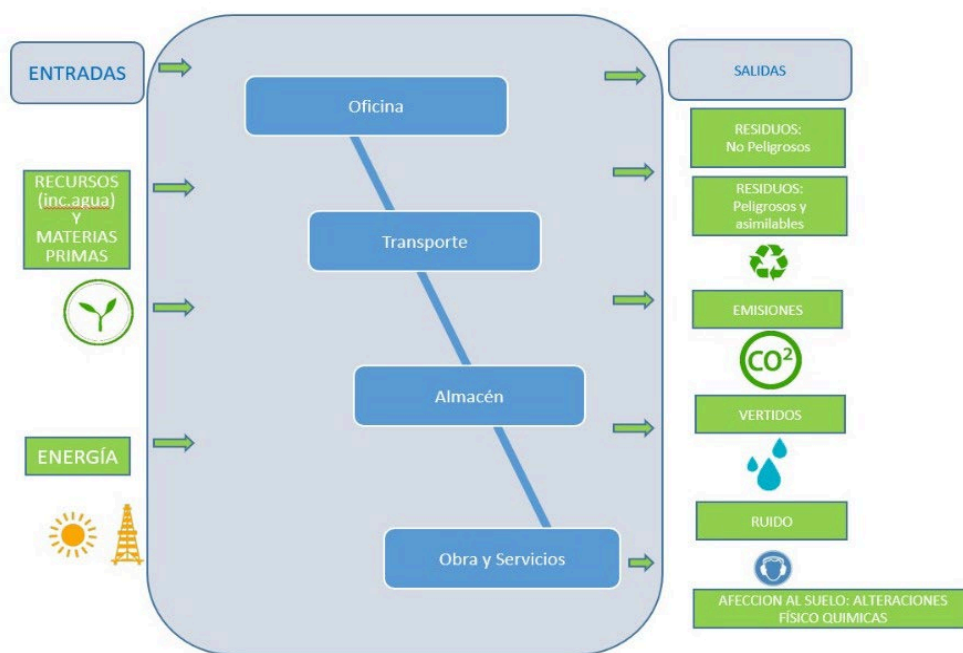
ENTRADAS

RECURSOS (inc.agua) Y MATERIAS PRIMAS

ENERGÍA

Oficina

Transporte

Almacén

Obra y Servicios

SALIDAS

RESIDUOS: No Peligrosos

RESIDUOS: Peligrosos y asimilables

EMISIONES

$CO^2$

VERTIDOS

RUIDO

AFECCION AL SUELO: ALTERACIONES FISICO QUIMICAS